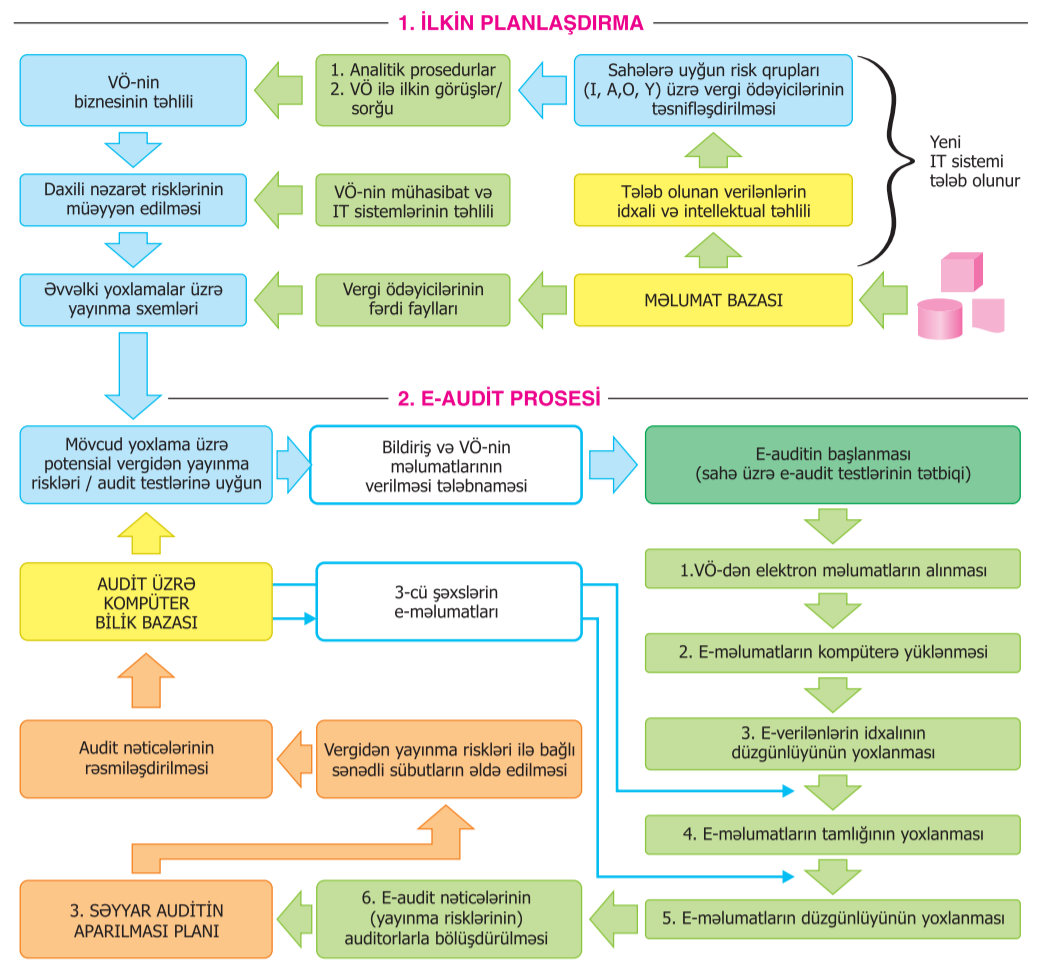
1. İLKİN PLANLAŞDIRMA

VÖ-nin biznesinin təhlili

1. Analitik prosedurlar
2. VÖ ilə ilkin görüşlər/ sorğu

Sahələrə uyğun risk qrupları (I, A,O, Y) üzrə vergi ödəyicilərinin təsnifləşdirilməsi

Yeni IT sistemi tələb olunur

Daxili nəzarət risklərinin müəyyən edilməsi

VÖ-nin mühasibat və IT sistemlərinin təhlili

Tələb olunan verilənlərin idxalı və intellektual təhlili

Əvvəlki yoxlamalar üzrə yayınma sxemləri

Vergi ödəyicilərinin fərdi faylları

MƏLUMAT BAZASI

2. E-AUDİT PROSESİ

Mövcud yoxlama üzrə potensial vergidən yayınma riskləri / audit testlərinə uyğun

Bildiriş və VÖ-nin məlumatlarının verilməsi tələbnaməsi

E-auditin başlanması (sahə üzrə e-audit testlərinin tətbiqi)

AUDİT ÜZRƏ KOMPÜTER BİLİK BAZASI

3-cü şəxslərin e-məlumatları

1.VÖ-dən elektron məlumatların alınması

2. E-məlumatların kompüterə yüklənməsi

Audit nəticələrinin rəsmiləşdirilməsi

Vergidən yayınma riskləri ilə bağlı sənədli sübutların əldə edilməsi

3. E-verilənlərin idxalının düzgünlüyünün yoxlanması

4. E-məlumatların tamlığının yoxlanması

3. SƏYYAR AUDİTİN APARILMASI PLANI

6. E-audit nəticələrinin (yayınma risklərinin) auditorlarla bölüşdürülməsi

5. E-məlumatların düzgünlüyünün yoxlanması